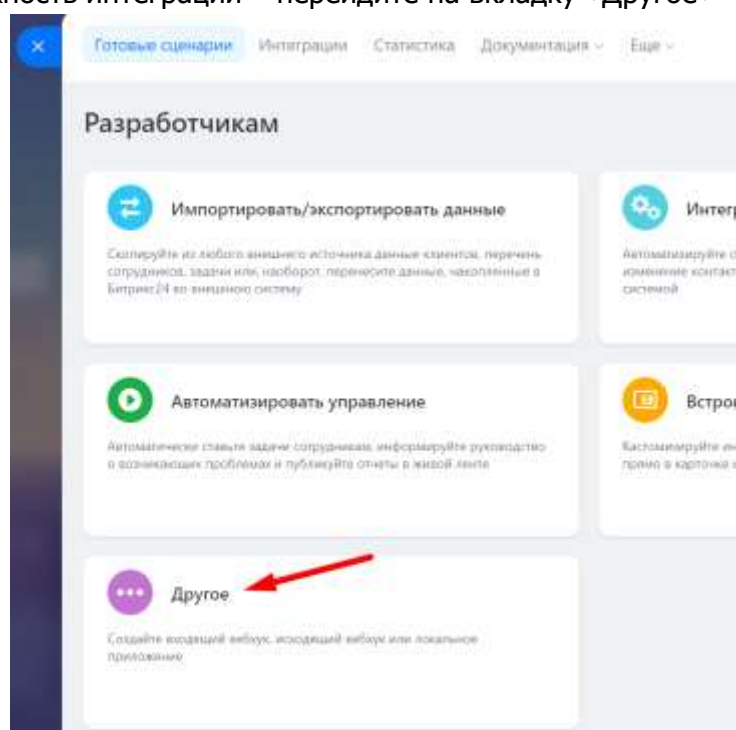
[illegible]ость интеграции – перейдите на вкладку «Другое»

Готовые сценарии Интеграции Статистика Документация Еще

Разработчикам

Импортировать/экспортировать данные

Скопируйте из любого внешнего источника данные клиентов, перечень сотрудников, задачи или, наоборот, перенесите данные, накопленные в Битрикс24 во внешнюю систему

Интег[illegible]

Автоматизируйте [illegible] изменение контакт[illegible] системой

Автоматизировать управление

Автоматически ставьте задачи сотрудникам, информируйте руководство о возникающих проблемах и публикуйте отчеты в живой ленте

Встро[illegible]

Кастомизируйте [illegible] прямо в карточке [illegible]

Другое

Создайте входящий вебхук, исходящий вебхук или локальное приложение